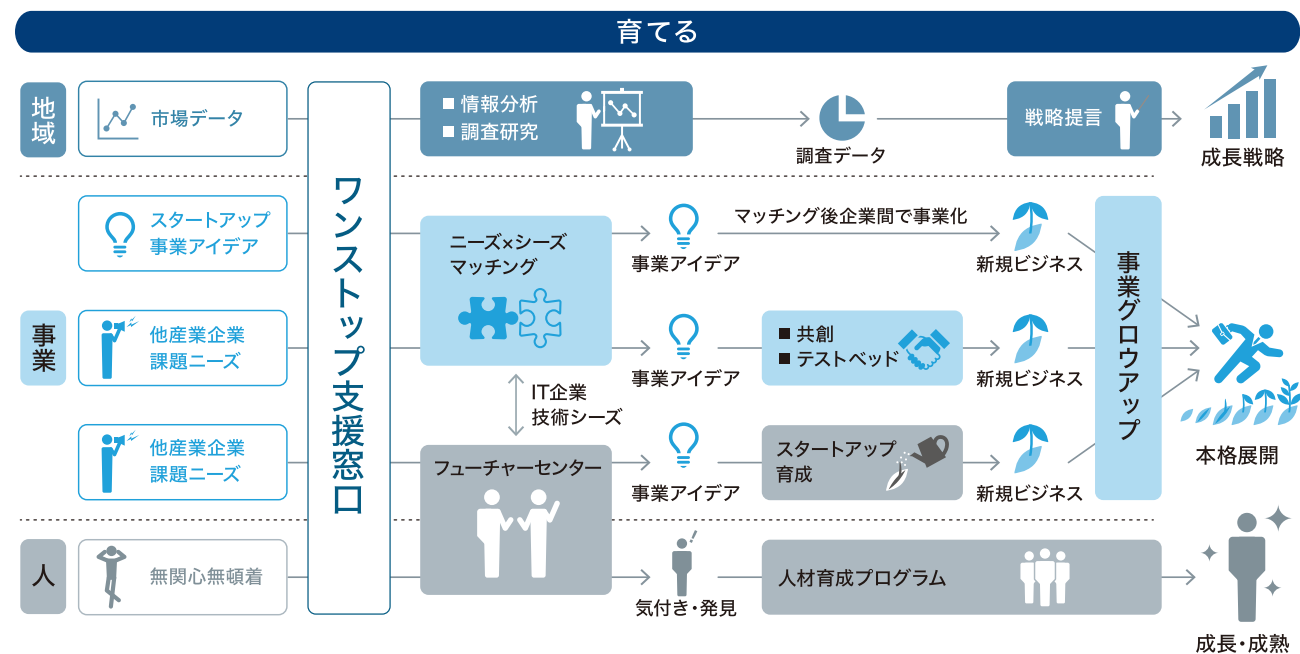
育てる

地域

市場データ

ワンストップ支援窓口

■ 情報分析
■ 調査研究

調査データ

戦略提言

成長戦略

スタートアップ
事業アイデア

ニーズ×シーズ
マッチング

事業アイデア

マッチング後企業間で事業化

新規ビジネス

事業グロウアップ

事業

他産業企業
課題ニーズ

事業アイデア

■ 共創
■ テストベッド

新規ビジネス

本格展開

IT企業
技術シーズ

他産業企業
課題ニーズ

フューチャーセンター

事業アイデア

スタートアップ
育成

新規ビジネス

人

無関心無頓着

気付き・発見

人材育成プログラム

成長・成熟